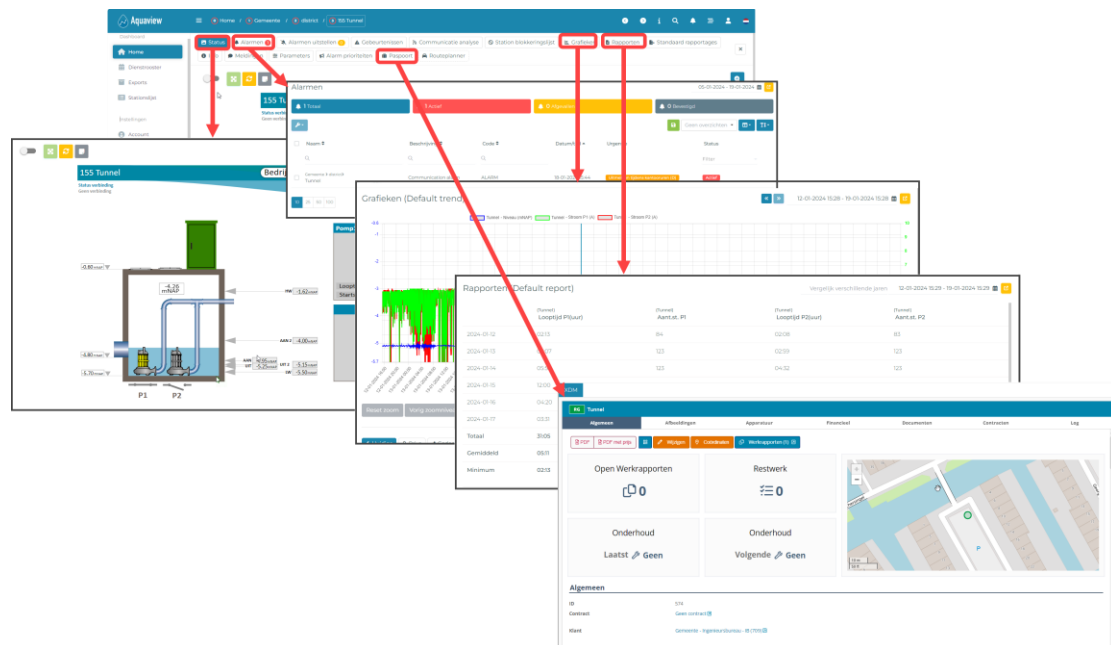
Aquaview

Home / Gemeente / district / 155 Tunnel

Dashboard
Home
Overzichten
Exports
Statistieken
Instellingen
Account

Status
Alarmen
Alarmen uitstellen
Gebeurtenissen
Communicatie analyse
Station blokkeringslijst
Grafieken
Rapporten
Standaard rapportages
Modbus
Parameters
Alarm prioriteiten
Paspoort
Routeplanner

155 Tunnel
Bedrijf
Status verbinding
Geen verbinding

-0,80 mNAP
-4,26 mNAP
-1,62 mNAP
-4,00 mNAP
-4,80 mNAP
-5,15 mNAP
-5,50 mNAP
-5,70 mNAP
P1
P2
Pomp
Looptijd
Starts

Alarmen
05-01-2024 - 19-01-2024
1 Totaal
1 Actief
0 Afgemeld
0 Bevestigd
Naam
Beschrijving
Code
Datum/tijd
Urgentie
Status
Communication
ALARM
Tunnel

Grafieken (Default trend)
12-01-2024 15:28 - 19-01-2024 15:28
Reset zoom

Rapporten (Default report)
Vergelijk verschillende jaren
12-01-2024 15:29 - 19-01-2024 15:29

| | (Tunnel) Looptijd P1(uur) | (Tunnel) Aant.st. P1 | (Tunnel) Looptijd P2(uur) | (Tunnel) Aant.st. P2 |
|---|---|---|---|---|
| 2024-01-12 | 02:13 | 84 | 02:08 | 83 |
| 2024-01-13 | | 123 | 02:59 | 123 |
| 2024-01-14 | | 123 | 04:32 | 123 |
| 2024-01-15 | | | | |
| 2024-01-16 | 04:20 | | | |
| 2024-01-17 | 03:11 | | | |
| Totaal | 31:05 | | | |
| Gemiddeld | 06:11 | | | |
| Minimum | 02:13 | | | |

Tunnel
Algemeen
Afbeeldingen
Apparatuur
Financieel
Documenten
Contracten
Log
PDF
PDF met prijs
Wijzigen
Coördinaten
Werkrapporten (5)
Open Werkrapporten
0
Restwerk
0
Onderhoud
Laatst Geen
Onderhoud
Volgende Geen
Algemeen
ID
574
Contract
Geen contract
Klant
Gemeente - Ingenieursbureau